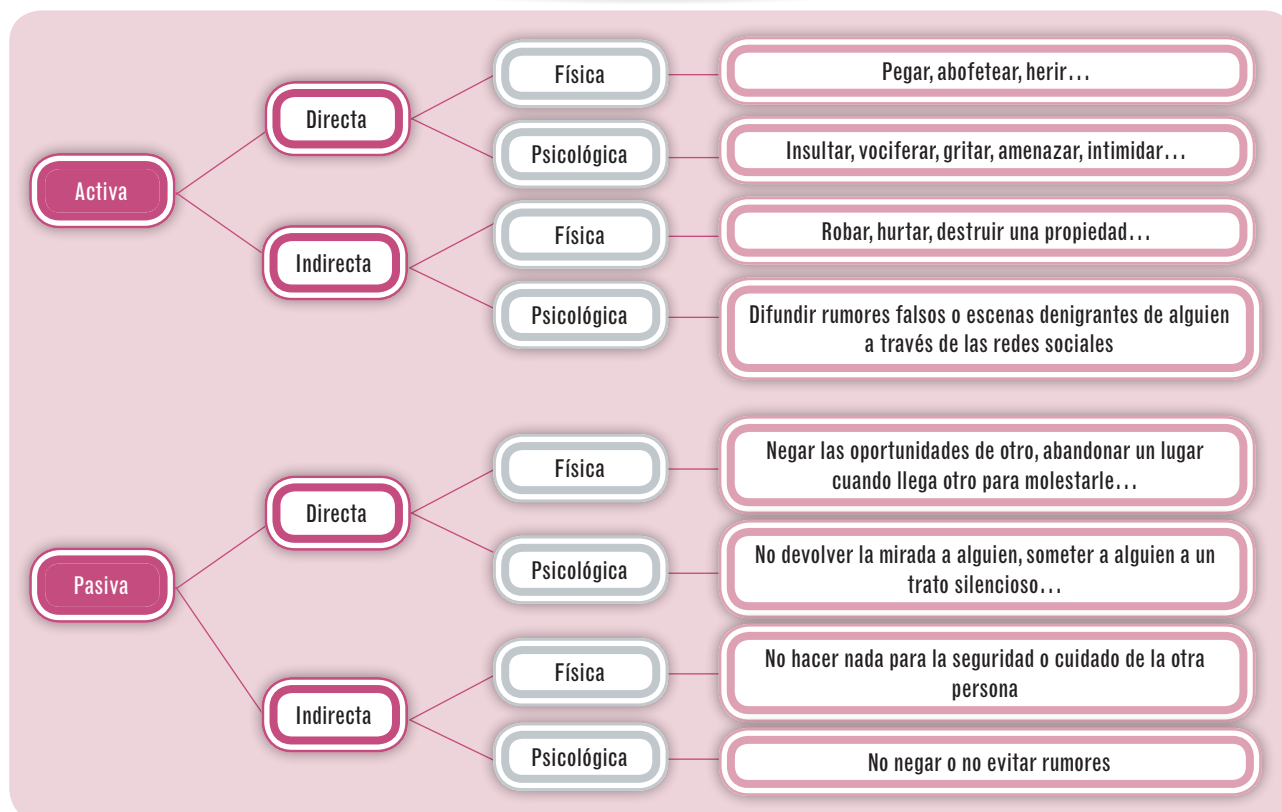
Activa

Directa

Física

Pegar, abofetear, herir…

Psicológica

Insultar, vociferar, gritar, amenazar, intimidar…

Indirecta

Física

Robar, hurtar, destruir una propiedad…

Psicológica

Difundir rumores falsos o escenas denigrantes de alguien a través de las redes sociales

Pasiva

Directa

Física

Negar las oportunidades de otro, abandonar un lugar cuando llega otro para molestarle…

Psicológica

No devolver la mirada a alguien, someter a alguien a un trato silencioso…

Indirecta

Física

No hacer nada para la seguridad o cuidado de la otra persona

Psicológica

No negar o no evitar rumores